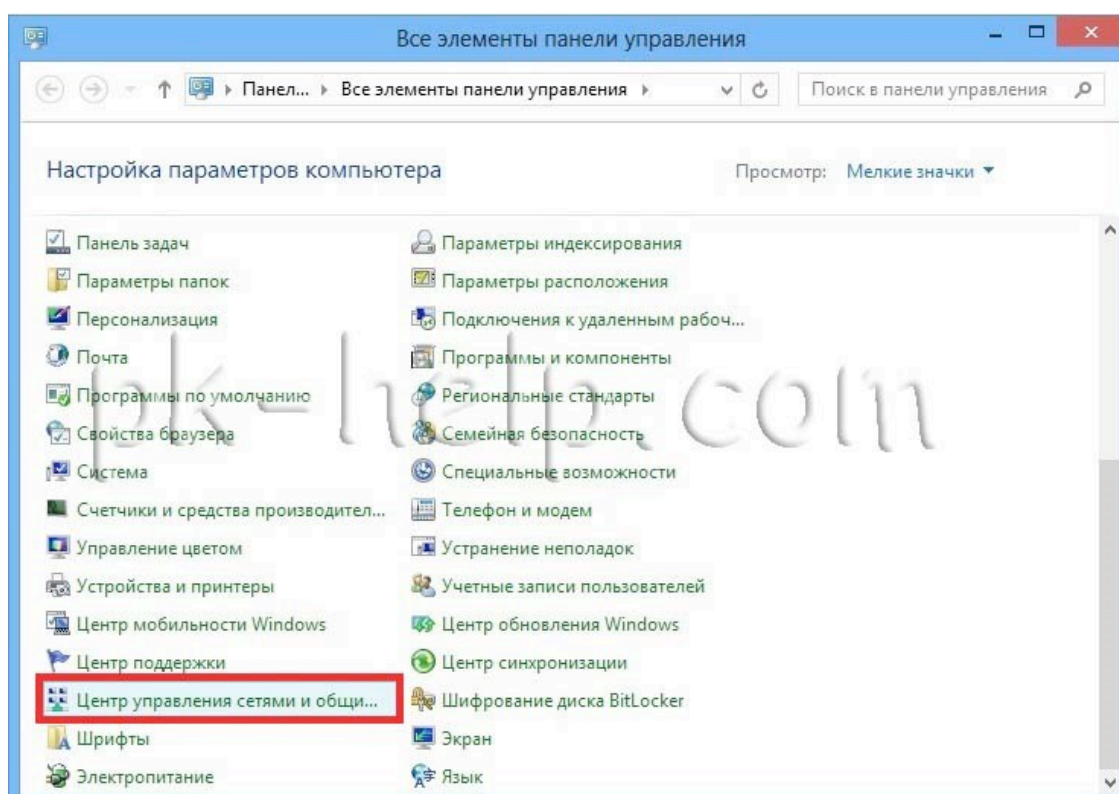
Все элементы панели управления

Панел... ▸ Все элементы панели управления ▸

Поиск в панели управления

Настройка параметров компьютера

Просмотр: Мелкие значки ▾

Панель задач
Параметры папок
Персонализация
Почта
Программы по умолчанию
Свойства браузера
Система
Счетчики и средства производител...
Управление цветом
Устройства и принтеры
Центр мобильности Windows
Центр поддержки
Центр управления сетями и общи...
Шрифты
Электропитание

Параметры индексирования
Параметры расположения
Подключения к удаленным рабоч...
Программы и компоненты
Региональные стандарты
Семейная безопасность
Специальные возможности
Телефон и модем
Устранение неполадок
Учетные записи пользователей
Центр обновления Windows
Центр синхронизации
Шифрование диска BitLocker
Экран
Язык

pk-help.com